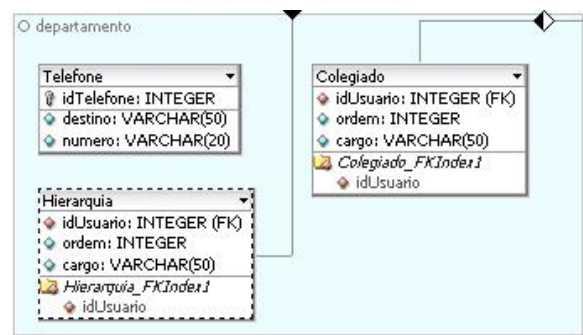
departamento

Telefone
idTelefone: INTEGER
destino: VARCHAR(50)
numero: VARCHAR(20)

Colegiado
idUsuario: INTEGER (FK)
ordem: INTEGER
cargo: VARCHAR(50)
Colegiado_FKIndex1
idUsuario

Hierarquia
idUsuario: INTEGER (FK)
ordem: INTEGER
cargo: VARCHAR(50)
Hierarquia_FKIndex1
idUsuario